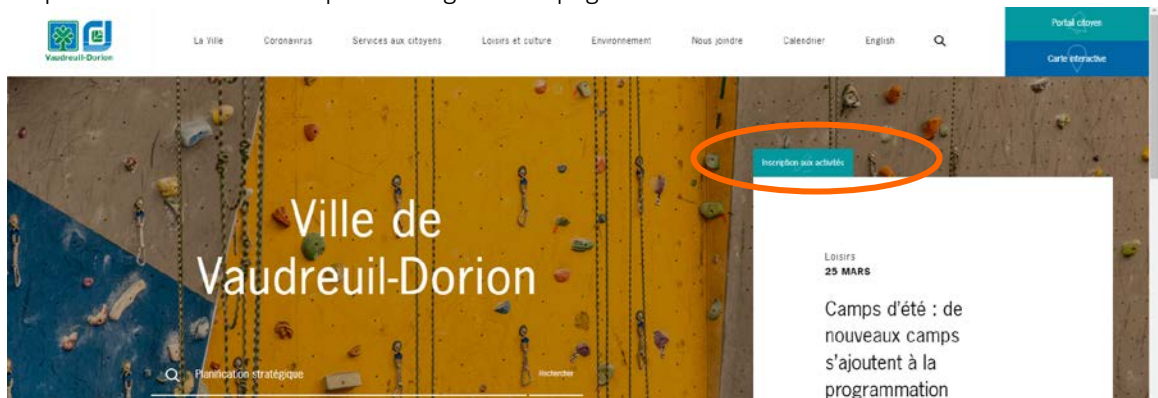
Vaudreuil-Dorion

La Ville Coronavirus Services aux citoyens Loisirs et culture Environnement Nous joindre Calendrier English

Portail citoyen

Carte interactive

Inscription aux activités

Ville de Vaudreuil-Dorion

Planification stratégique

Rechercher

Loisirs
25 MARS

Camps d'été : de nouveaux camps s'ajoutent à la programmation